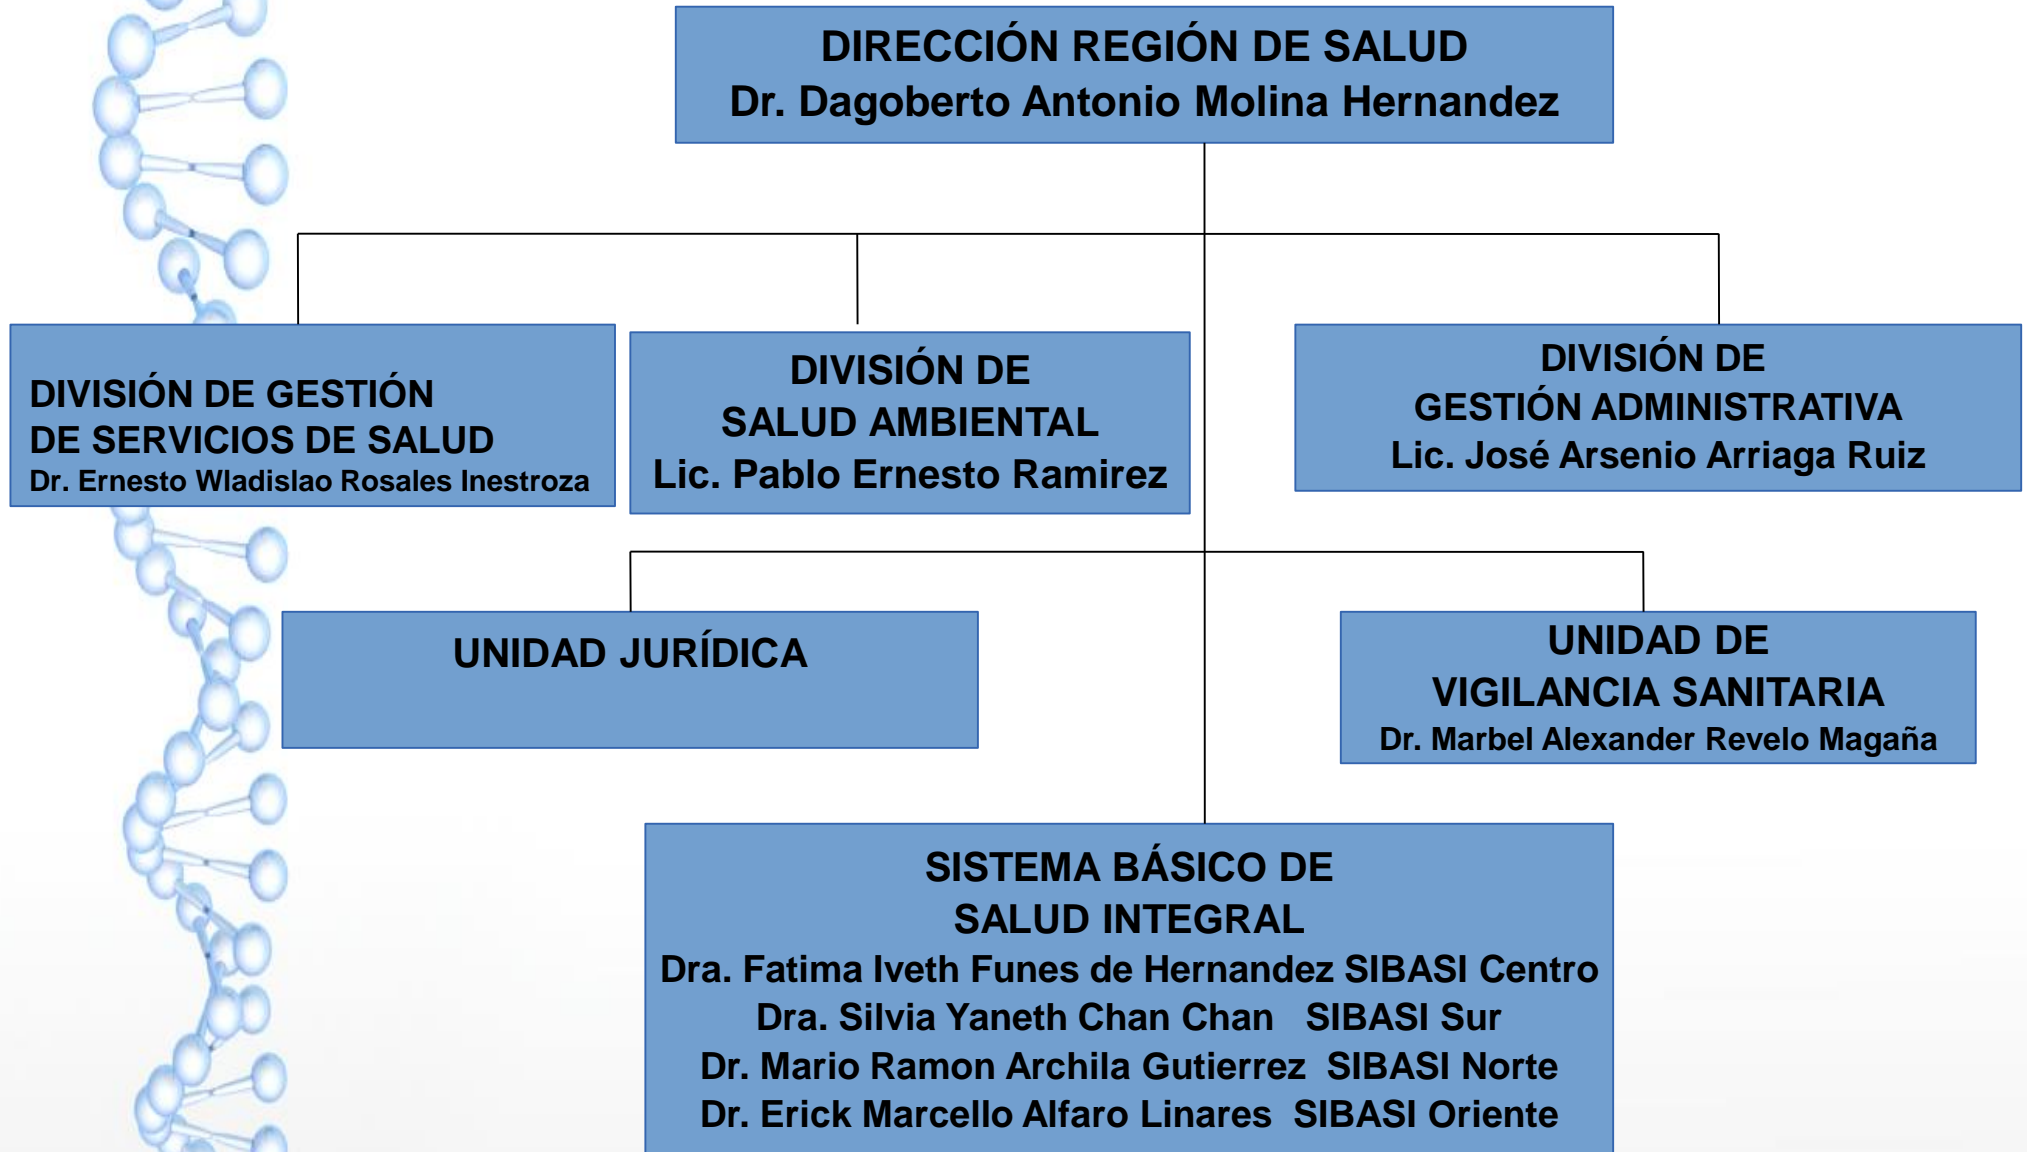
DIRECCIÓN REGIÓN DE SALUD
Dr. Dagoberto Antonio Molina Hernandez

DIVISIÓN DE GESTIÓN DE SERVICIOS DE SALUD
Dr. Ernesto Wladislao Rosales Inestroza

DIVISIÓN DE SALUD AMBIENTAL
Lic. Pablo Ernesto Ramirez

DIVISIÓN DE GESTIÓN ADMINISTRATIVA
Lic. José Arsenio Arriaga Ruiz

UNIDAD JURÍDICA

UNIDAD DE VIGILANCIA SANITARIA
Dr. Marbel Alexander Revelo Magaña

SISTEMA BÁSICO DE SALUD INTEGRAL
Dra. Fatima Iveth Funes de Hernandez SIBASI Centro
Dra. Silvia Yaneth Chan Chan SIBASI Sur
Dr. Mario Ramon Archila Gutierrez SIBASI Norte
Dr. Erick Marcello Alfaro Linares SIBASI Oriente